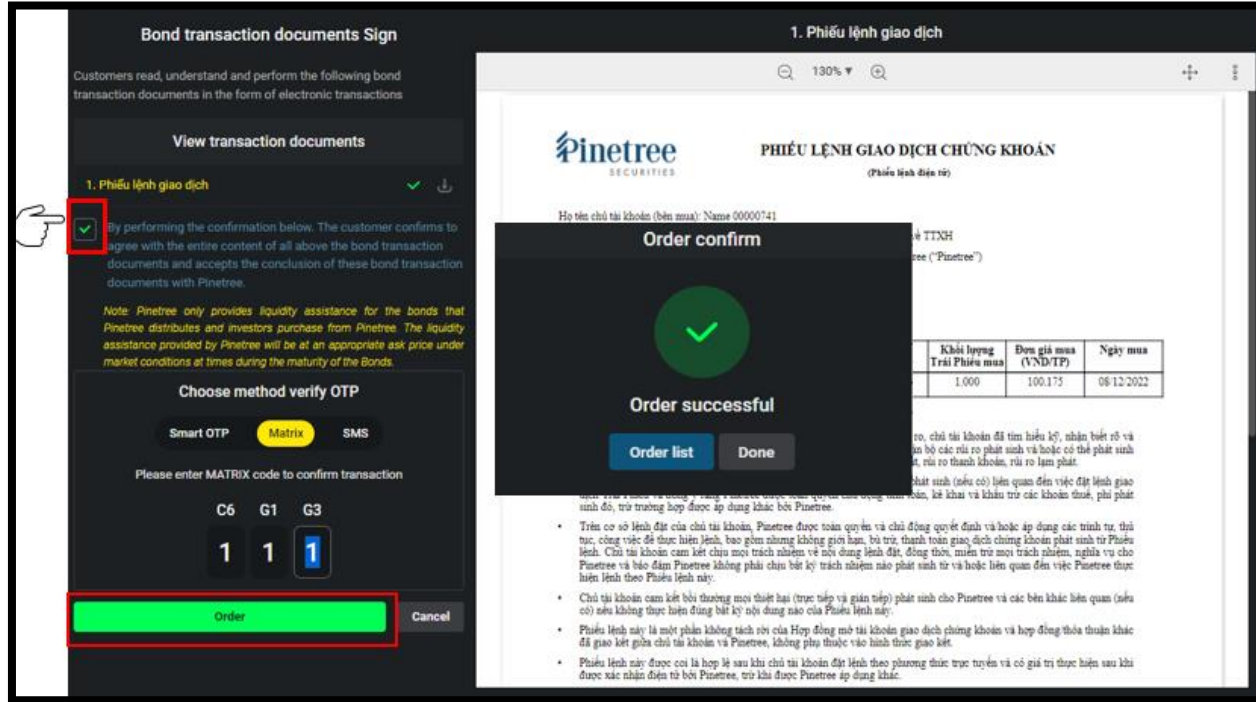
Bond transaction documents Sign

Customers read, understand and perform the following bond transaction documents in the form of electronic transactions

View transaction documents

1. Phiếu lệnh giao dịch

By performing the confirmation below. The customer confirms to agree with the entire content of all above the bond transaction documents and accepts the conclusion of these bond transaction documents with Pinetree.

Note: Pinetree only provides liquidity assistance for the bonds that Pinetree distributes and investors purchase from Pinetree. The liquidity assistance provided by Pinetree will be at an appropriate ask price under market conditions at times during the maturity of the Bonds.

Choose method verify OTP

Smart OTP Matrix SMS

Please enter MATRIX code to confirm transaction

C6 G1 G3

1 1 1

Order

Cancel

1. Phiếu lệnh giao dịch

130%

Pinetree SECURITIES

PHIẾU LỆNH GIAO DỊCH CHỨNG KHOÁN

(Phiếu lệnh điện tử)

Họ tên chủ tài khoản (bên mua): Name 00000741

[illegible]ề TTXH

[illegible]ree ("Pinetree")

| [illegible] | Khối lượng Trái Phiếu mua | Đơn giá mua (VND/TP) | Ngày mua |
|---|---|---|---|
| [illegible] | 1.000 | 100.175 | 08/12/2022 |

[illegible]ro, chủ tài khoản đã tìm hiểu kỹ, nhận biết rõ và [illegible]ần bộ các rủi ro phát sinh và/hoặc có thể phát sinh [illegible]ất, rủi ro thanh khoản, rủi ro lạm phát.

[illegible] phát sinh (nếu có) liên quan đến việc đặt lệnh giao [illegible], kê khai và khấu trừ các khoản thuế, phí phát sinh đó, trừ trường hợp được áp dụng khác bởi Pinetree.

• Trên cơ sở lệnh đặt của chủ tài khoản, Pinetree được toàn quyền và chủ động quyết định và/hoặc áp dụng các trình tự, thủ tục, công việc để thực hiện lệnh, bao gồm nhưng không giới hạn, bù trừ, thanh toán giao dịch chứng khoán phát sinh từ Phiếu lệnh. Chủ tài khoản cam kết chịu mọi trách nhiệm về nội dung lệnh đặt, đồng thời, miễn trừ mọi trách nhiệm, nghĩa vụ cho Pinetree và bảo đảm Pinetree không phải chịu bất kỳ trách nhiệm nào phát sinh từ và/hoặc liên quan đến việc Pinetree thực hiện lệnh theo Phiếu lệnh này.

• Chủ tài khoản cam kết bồi thường mọi thiệt hại (trực tiếp và gián tiếp) phát sinh cho Pinetree và các bên khác liên quan (nếu có) nếu không thực hiện đúng bất kỳ nội dung nào của Phiếu lệnh này.

• Phiếu lệnh này là một phần không tách rời của Hợp đồng mở tài khoản giao dịch chứng khoán và hợp đồng/thỏa thuận khác đã giao kết giữa chủ tài khoản và Pinetree, không phụ thuộc vào hình thức giao kết.

• Phiếu lệnh này được coi là hợp lệ sau khi chủ tài khoản đặt lệnh theo phương thức trực tuyến và có giá trị thực hiện sau khi được xác nhận điện tử bởi Pinetree, trừ khi được Pinetree áp dụng khác.

Order confirm

Order successful

Order list

Done